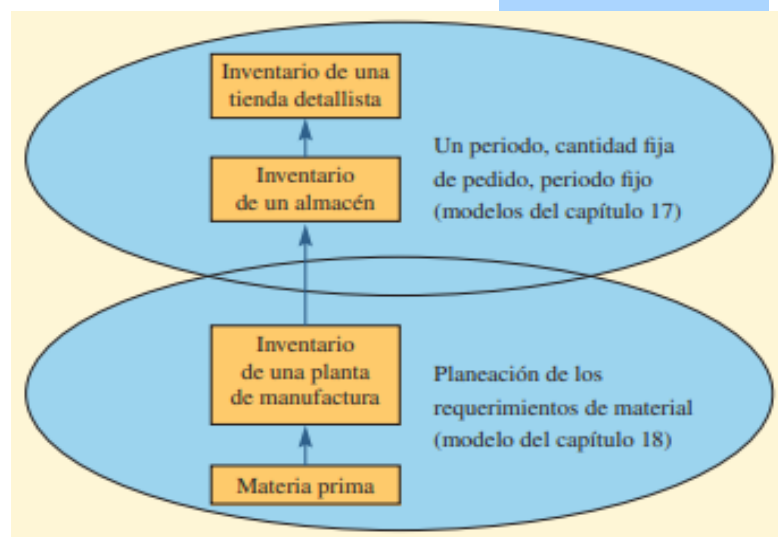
Inventario de una tienda detallista

Inventario de un almacén

Un periodo, cantidad fija de pedido, periodo fijo (modelos del capítulo 17)

Inventario de una planta de manufactura

Planeación de los requerimientos de material (modelo del capítulo 18)

Materia prima